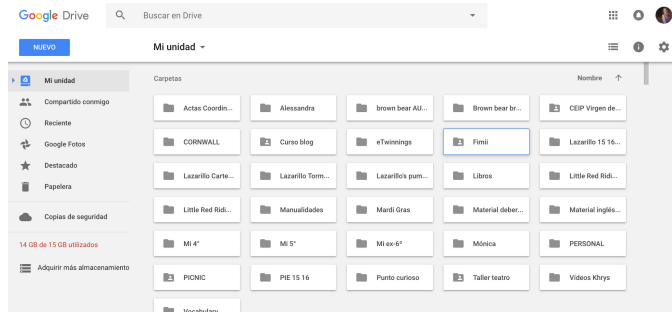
Google Drive

Buscar en Drive

NUEVO

Mi unidad

Mi unidad
Compartido conmigo
Reciente
Google Fotos
Destacado
Papelera

Copias de seguridad

14 GB de 15 GB utilizados

Adquirir más almacenamiento

Carpetas

Nombre

| | | | | |
|---|---|---|---|---|
| Actas Coordin... | Alessandra | brown bear AU... | Brown bear br... | CEIP Virgen de... |
| CORNWALL | Curso blog | eTwinnings | Fimii | Lazarillo 15 16... |
| Lazarillo Carte... | Lazarillo Torm... | Lazarillo's pum... | Libros | Little Red Ridi... |
| Little Red Ridi... | Manualidades | Mardi Gras | Material deber... | Material inglés... |
| Mi 4° | Mi 5° | Mi ex-6° | Mónica | PERSONAL |
| PICNIC | PIE 15 16 | Punto curioso | Taller teatro | Videos Khrys |
| Vocabulary | | | | |